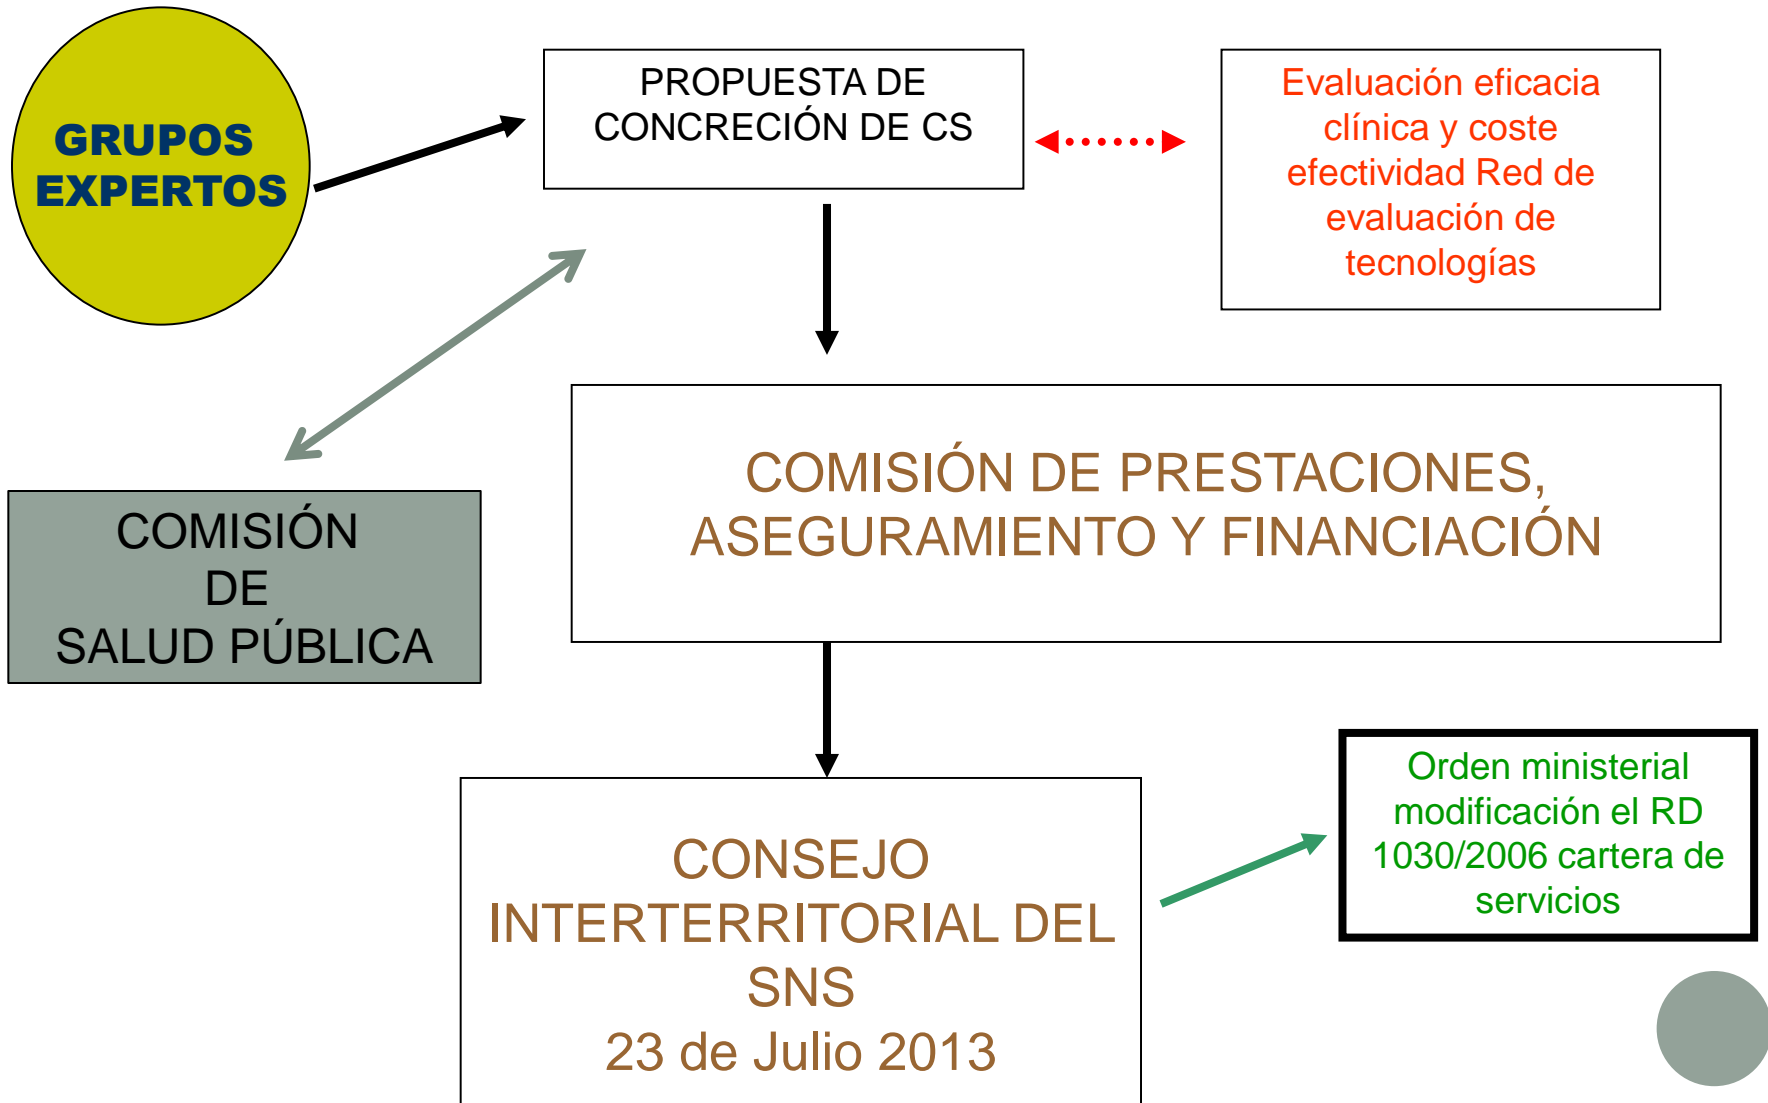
GRUPOS EXPERTOS

PROPUESTA DE CONCRECIÓN DE CS

Evaluación eficacia clínica y coste efectividad Red de evaluación de tecnologías

COMISIÓN DE SALUD PÚBLICA

COMISIÓN DE PRESTACIONES, ASEGURAMIENTO Y FINANCIACIÓN

CONSEJO INTERTERRITORIAL DEL SNS
23 de Julio 2013

Orden ministerial modificación el RD 1030/2006 cartera de servicios